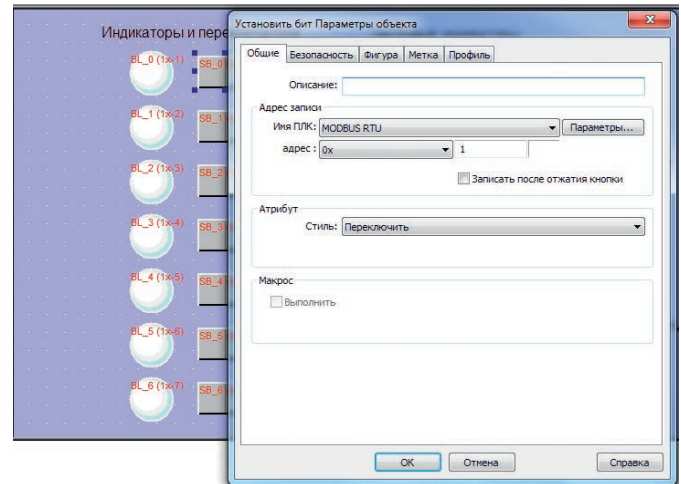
Индикаторы и пере

BL_0 (1x-1)
SB_0
BL_1 (1x-2)
SB_1
BL_2 (1x-3)
SB_2
BL_3 (1x-4)
SB_3
BL_4 (1x-5)
SB_4
BL_5 (1x-6)
SB_5
BL_6 (1x-7)
SB_6

Установить бит Параметры объекта

Общие | Безопасность | Фигура | Метка | Профиль

Описание:

Адрес записи
Имя ПЛК: MODBUS RTU
Параметры...
адрес: 0x
1
Записать после отжатия кнопки

Атрибут
Стиль: Переключить

Макрос
Выполнить

OK
Отмена
Справка